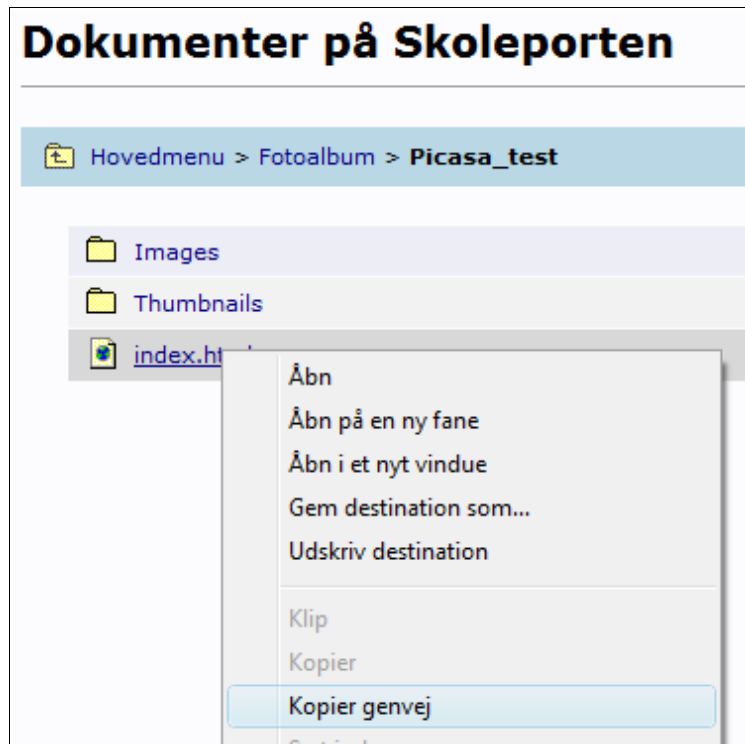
Dokumenter på Skoleporten

Hovedmenu > Fotoalbum > Picasa_test

Images

Thumbnails

index.ht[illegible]

Åbn
Åbn på en ny fane
Åbn i et nyt vindue
Gem destination som...
Udskriv destination

Klip
Kopier
Kopier genvej
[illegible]